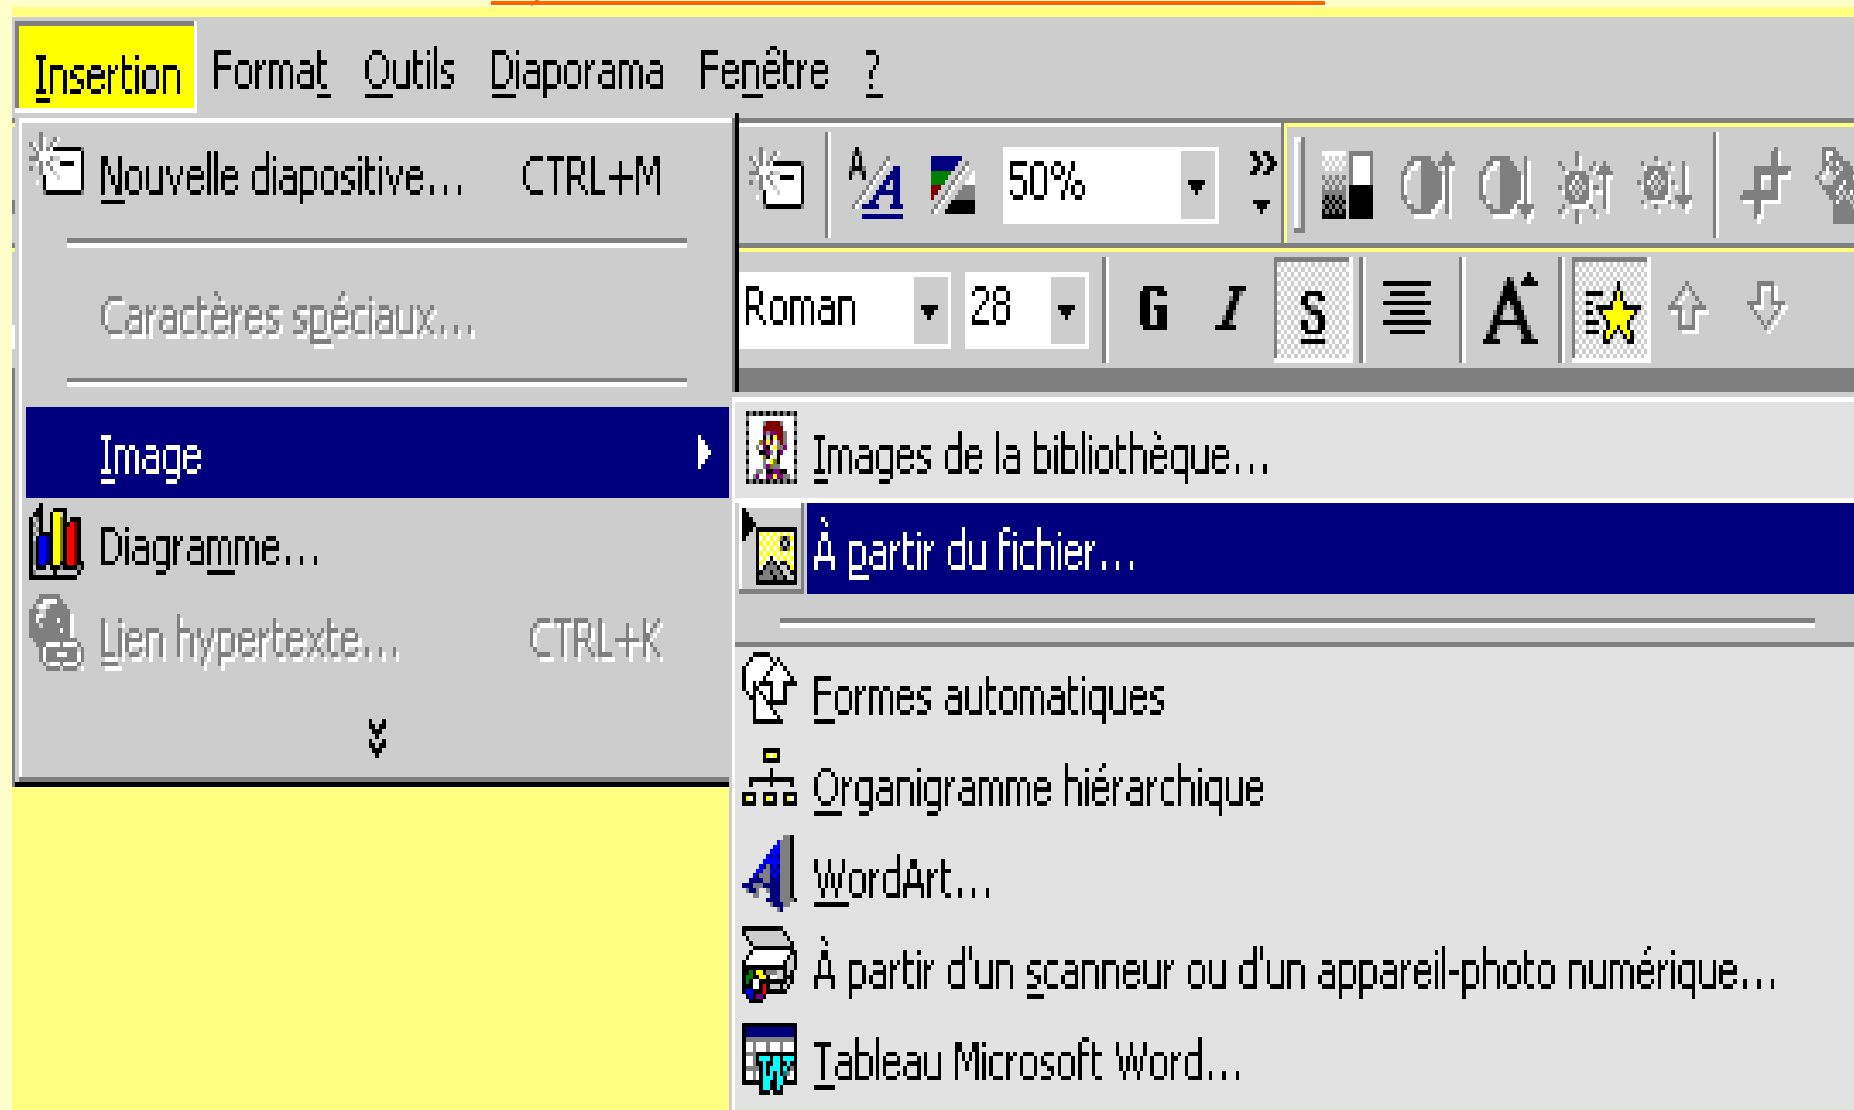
Insertion Format Outils Diaporama Fenêtre ?

Nouvelle diapositive... CTRL+M

Caractères spéciaux...

Image

Diagramme...

Lien hypertexte... CTRL+K

50%

Roman 28 G I S

Images de la bibliothèque...

À partir du fichier...

Formes automatiques

Organigramme hiérarchique

WordArt...

À partir d'un scanneur ou d'un appareil-photo numérique...

Tableau Microsoft Word...